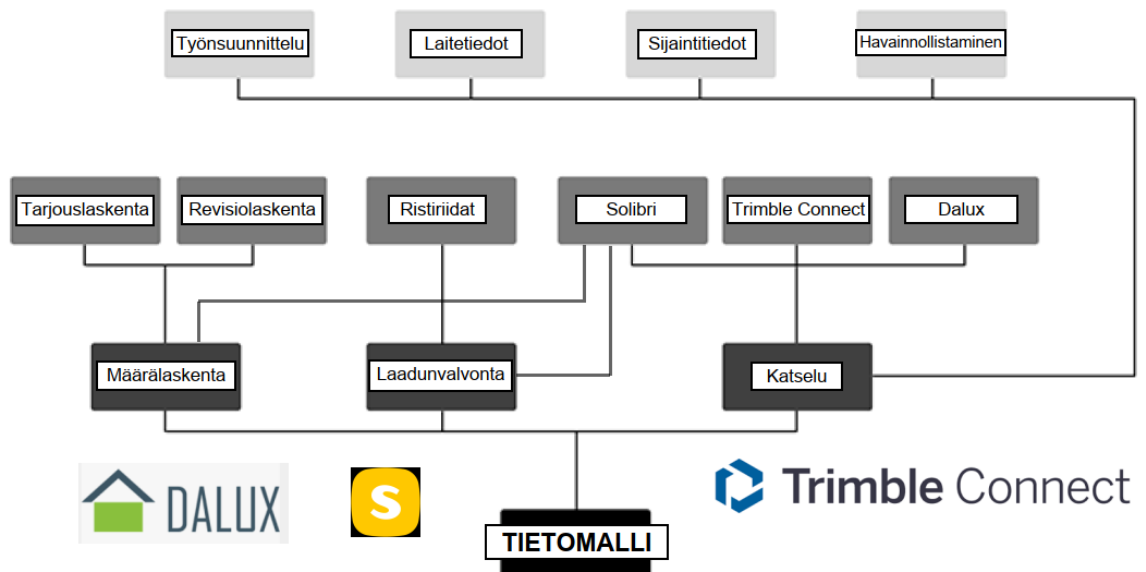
Työnsuunnittelu
Laitetiedot
Sijaintitiedot
Havainnollistaminen

Tarjouslaskenta
Revisiolaskenta
Ristiriidat
Solibri
Trimble Connect
Dalux

Määrälaskenta
Laadunvalvonta
Katselu

DALUX
S
TIETOMALLI
Trimble Connect